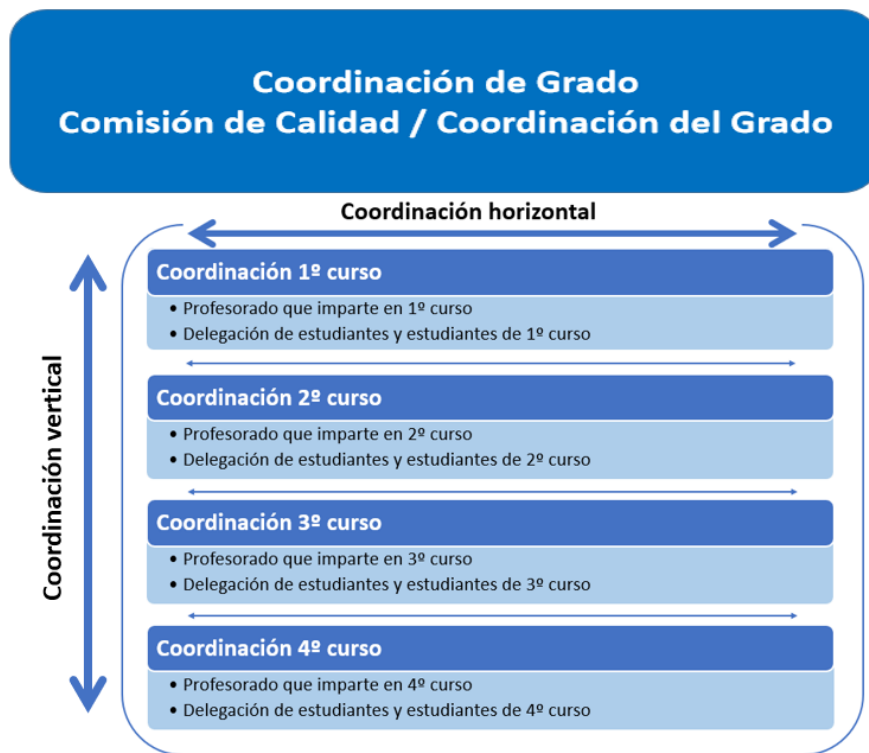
Coordinación de Grado
Comisión de Calidad / Coordinación del Grado

Coordinación horizontal

Coordinación vertical

Coordinación 1º curso
• Profesorado que imparte en 1º curso
• Delegación de estudiantes y estudiantes de 1º curso

Coordinación 2º curso
• Profesorado que imparte en 2º curso
• Delegación de estudiantes y estudiantes de 2º curso

Coordinación 3º curso
• Profesorado que imparte en 3º curso
• Delegación de estudiantes y estudiantes de 3º curso

Coordinación 4º curso
• Profesorado que imparte en 4º curso
• Delegación de estudiantes y estudiantes de 4º curso